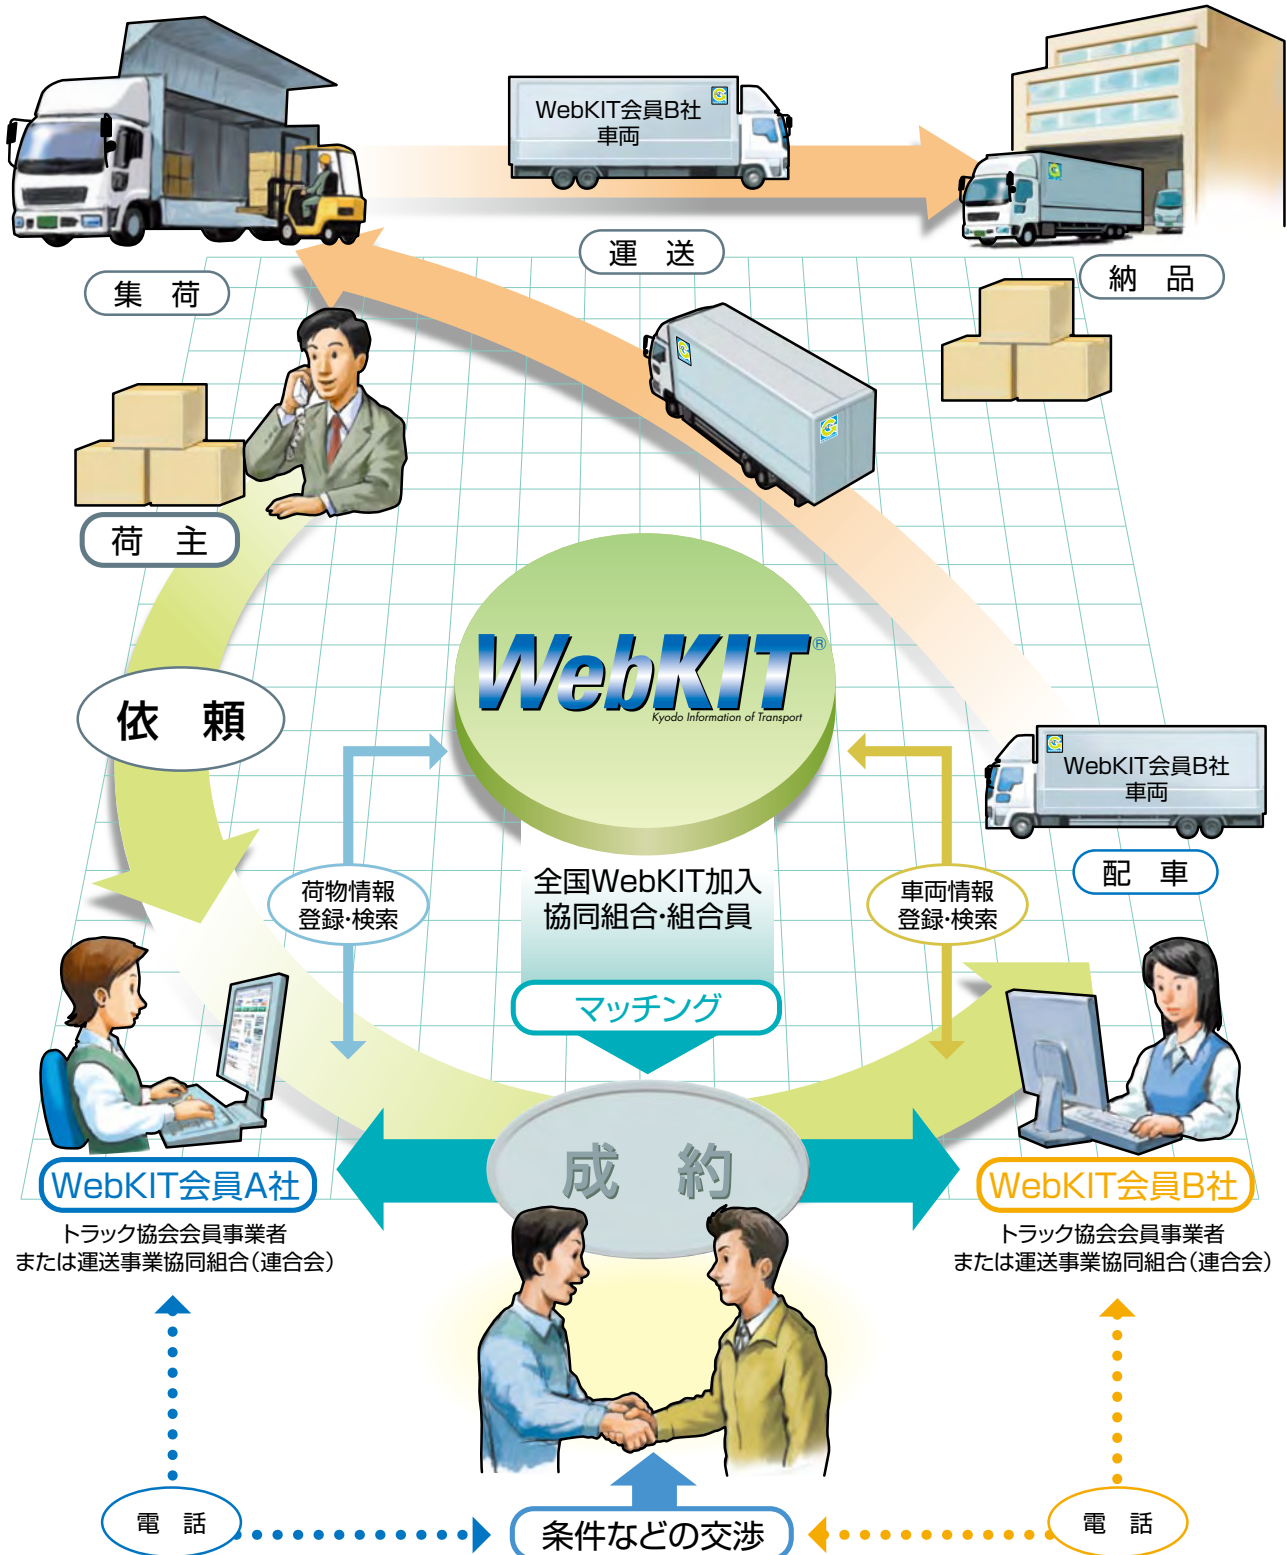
WebKIT会員B社
車両

運　送

集　荷

納　品

荷　主

依　頼

WebKIT®
Kyodo Information of Transport

WebKIT会員B社
車両

配　車

荷物情報
登録·検索

全国WebKIT加入
協同組合·組合員

車両情報
登録·検索

マッチング

成　約

WebKIT会員A社
トラック協会会員事業者
または運送事業協同組合（連合会）

WebKIT会員B社
トラック協会会員事業者
または運送事業協同組合（連合会）

電　話

条件などの交渉

電　話